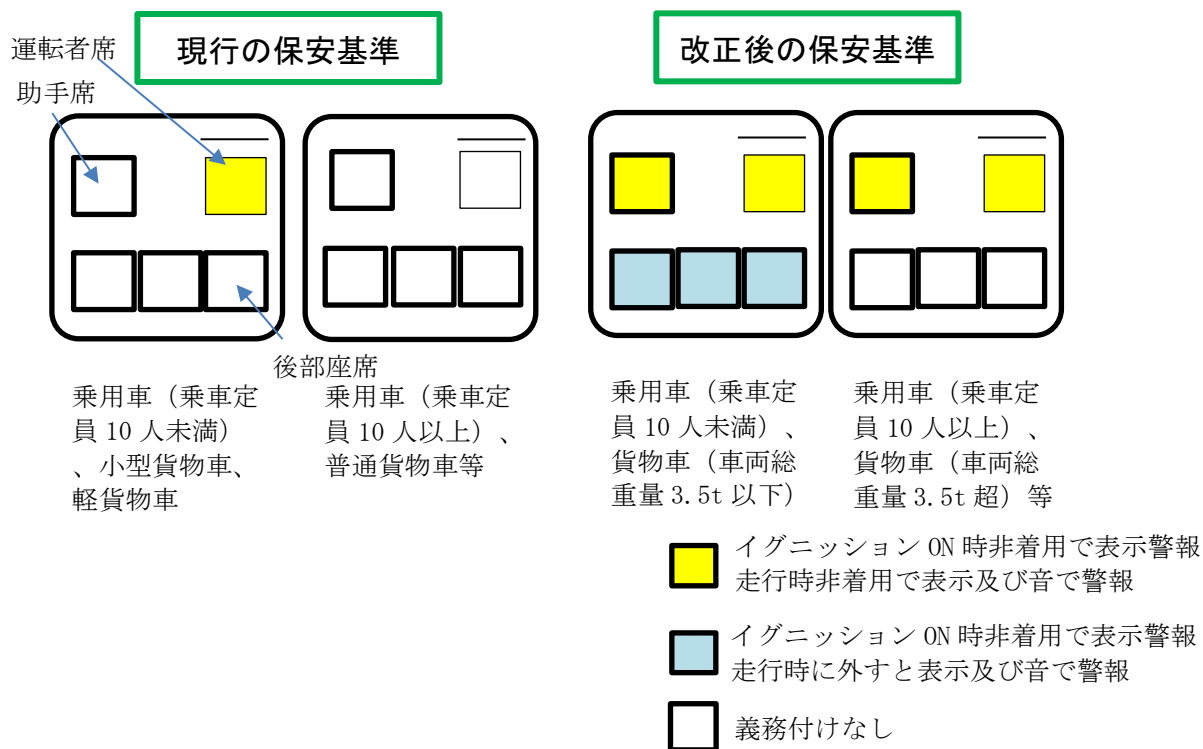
運転者席

助手席

現行の保安基準

改正後の保安基準

後部座席

乗用車（乗車定員 10 人未満）、小型貨物車、軽貨物車

乗用車（乗車定員 10 人以上）、普通貨物車等

乗用車（乗車定員 10 人未満）、貨物車（車両総重量 3.5t 以下）

乗用車（乗車定員 10 人以上）、貨物車（車両総重量 3.5t 超）等

イグニッション ON 時非着用で表示警報
走行時非着用で表示及び音で警報

イグニッション ON 時非着用で表示警報
走行時に外すと表示及び音で警報

義務付けなし